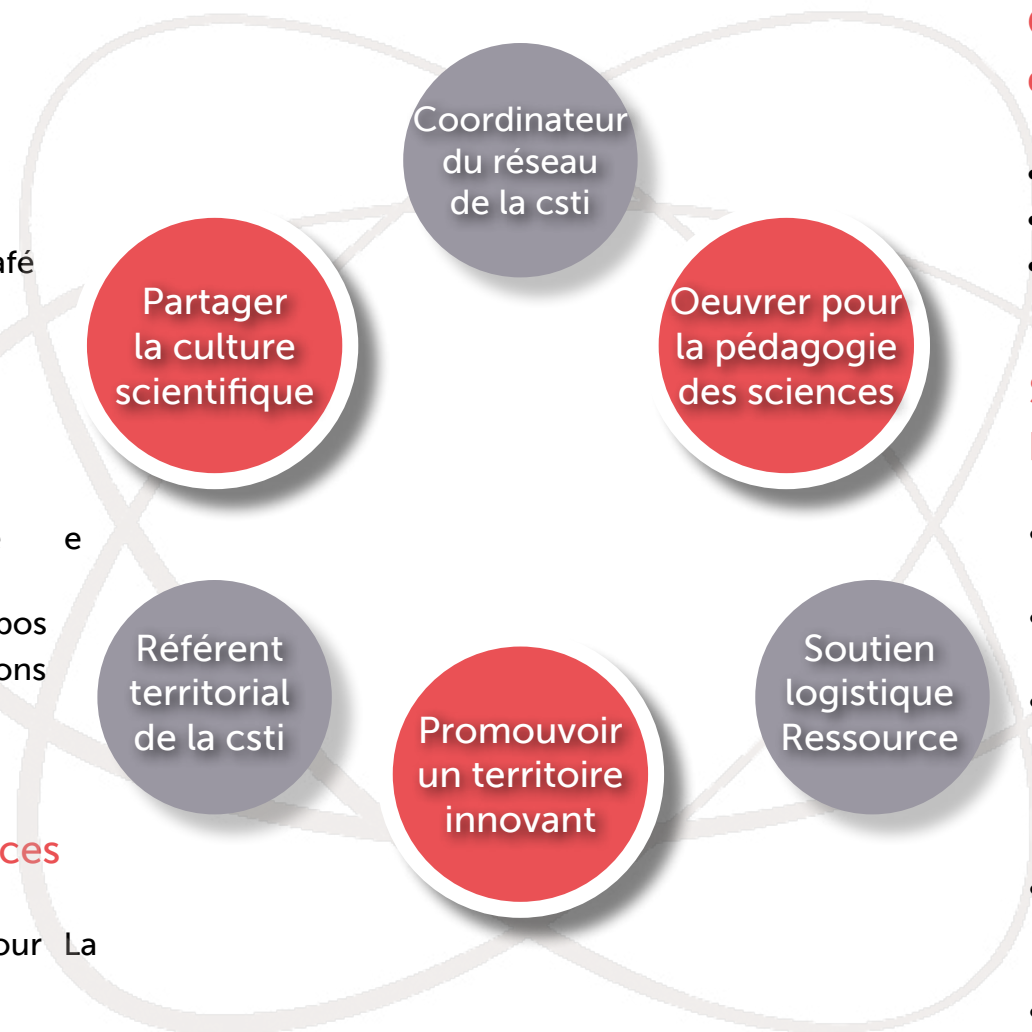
afé

e

pos
ons

ces

our La

Coordinateur du réseau de la csti

Partager la culture scientifique

Oeuvrer pour la pédagogie des sciences

Référent territorial de la csti

Promouvoir un territoire innovant

Soutien logistique Ressource